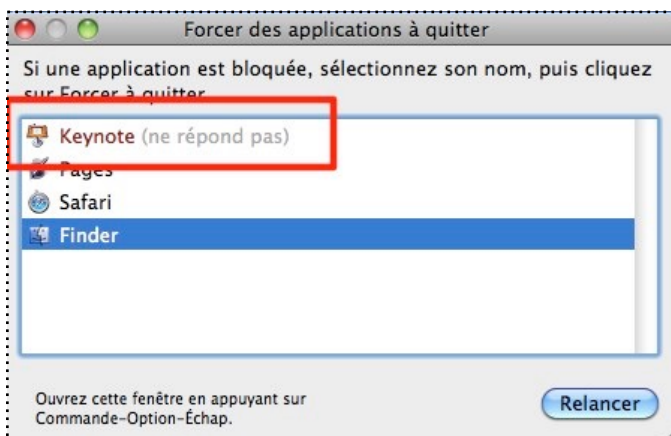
Forcer des applications à quitter

Si une application est bloquée, sélectionnez son nom, puis cliquez sur Forcer à quitter.

Keynote (ne répond pas)
Pages
Safari
Finder

Ouvrez cette fenêtre en appuyant sur Commande-Option-Échap.

Relancer